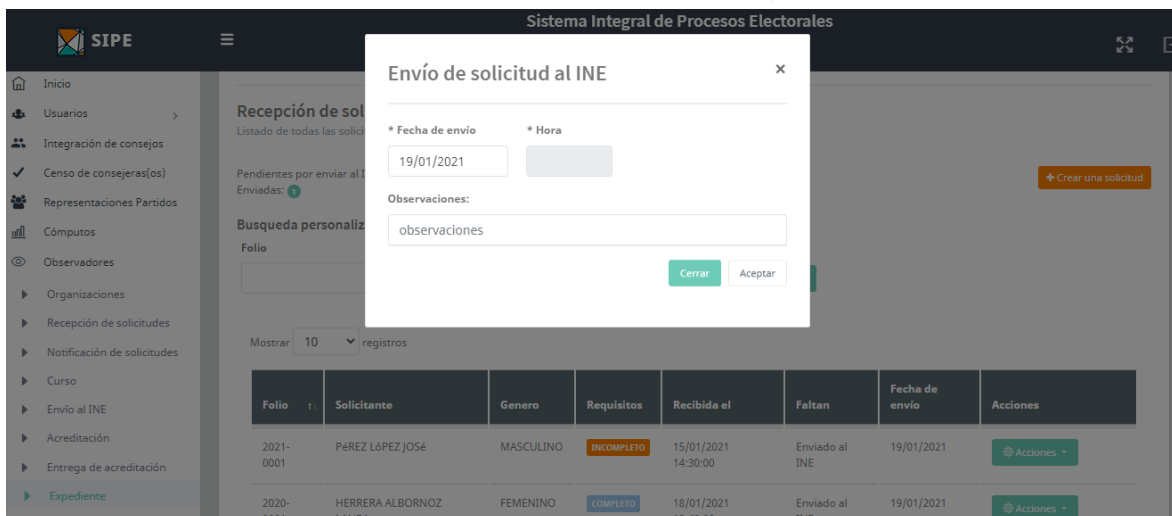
Sistema Integral de Procesos Electorales

SIPE

Inicio
Usuarios
Integración de consejos
Censo de consejeras(os)
Representaciones Partidos
Cómputos
Observadores
Organizaciones
Recepción de solicitudes
Notificación de solicitudes
Curso
Envío al INE
Acreditación
Entrega de acreditación
Expediente

Recepción de sol
Listado de todas las solici

Pendientes por enviar al I
Enviadas: 1

Busqueda personaliz
Folio

+ Crear una solicitud

Envío de solicitud al INE

* Fecha de envío
19/01/2021
* Hora

Observaciones:
observaciones

Cerrar
Aceptar

Mostrar 10 registros

| Folio | Solicitante | Genero | Requisitos | Recibida el | Faltan | Fecha de envío | Acciones |
|---|---|---|---|---|---|---|---|
| 2021-0001 | PéREZ LóPEZ JOSé | MASCULINO | INCOMPLETO | 15/01/2021 14:30:00 | Enviado al INE | 19/01/2021 | Acciones |
| 2020- | HERRERA ALBORNOZ | FEMENINO | COMPLETO | 18/01/2021 | Enviado al | 19/01/2021 | Acciones |